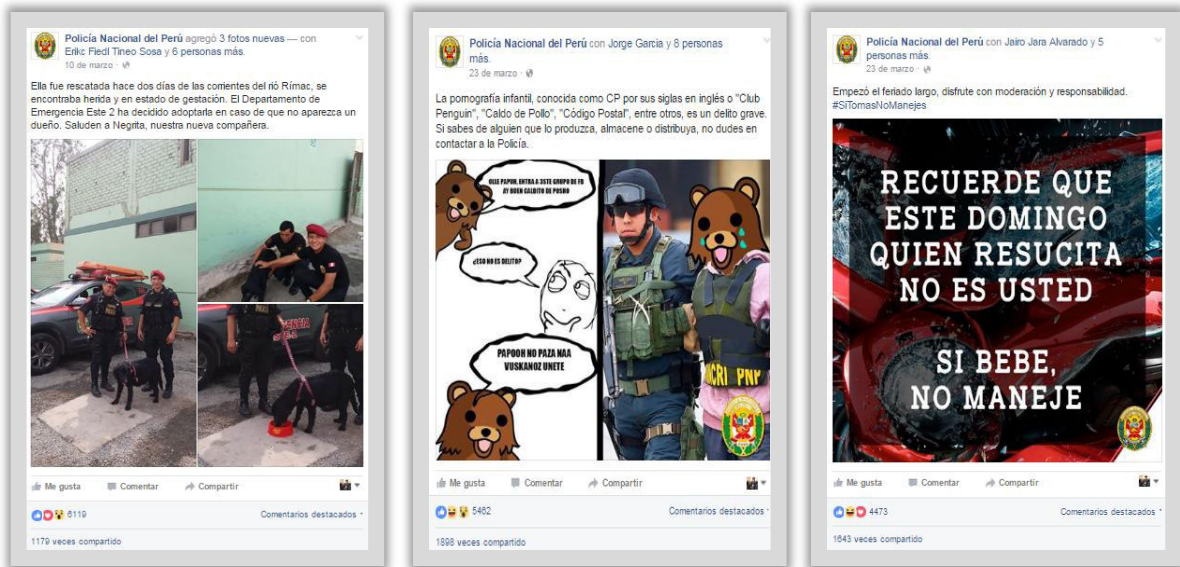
Policía Nacional del Perú agregó 3 fotos nuevas — con Erikc Fiedl Tineo Sosa y 6 personas más.
10 de marzo ·

Ella fue rescatada hace dos días de las corrientes del río Rímac, se encontraba herida y en estado de gestación. El Departamento de Emergencia Este 2 ha decidido adoptarla en caso de que no aparezca un dueño. Saluden a Negrita, nuestra nueva compañera.

Me gusta Comentar Compartir

6119 Comentarios destacados

1179 veces compartido

Policía Nacional del Perú con Jorge Garcia y 8 personas más.
23 de marzo ·

La pornografía infantil, conocida como CP por sus siglas en inglés o "Club Penguin", "Caldo de Pollo", "Código Postal", entre otros, es un delito grave. Si sabes de alguien que lo produzca, almacene o distribuya, no dudes en contactar a la Policía.

OLE PAPOH, ENTRA A ESTE GRUPO DE FB AY BUEN CALDITO DE POSHO

¿ESO NO ES DELITO?

PAPOOH NO PAZA NAA VUSKANOZ UNETE

DIRINCRI PNP

Me gusta Comentar Compartir

5462 Comentarios destacados

1898 veces compartido

Policía Nacional del Perú con Jairo Jara Alvarado y 5 personas más.
23 de marzo ·

Empezó el feriado largo, disfrute con moderación y responsabilidad. #SiTomasNoManejes

RECUERDE QUE ESTE DOMINGO QUIEN RESUCITA NO ES USTED

SI BEBE, NO MANEJE

Me gusta Comentar Compartir

4473 Comentarios destacados

1643 veces compartido